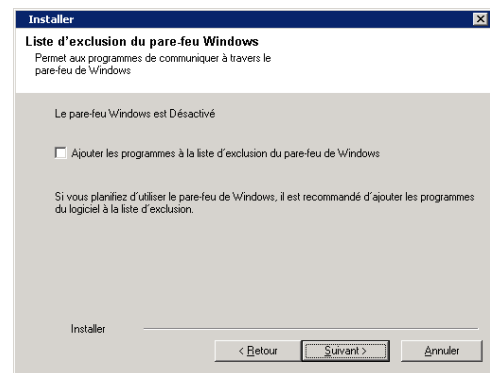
Installer

Liste d'exclusion du pare-feu Windows

Permet aux programmes de communiquer à travers le pare-feu de Windows

Le pare-feu Windows est Désactivé

Ajouter les programmes à la liste d'exclusion du pare-feu de Windows

Si vous planifiez d'utiliser le pare-feu de Windows, il est recommandé d'ajouter les programmes du logiciel à la liste d'exclusion.

Installer

< Retour

Suivant >

Annuler